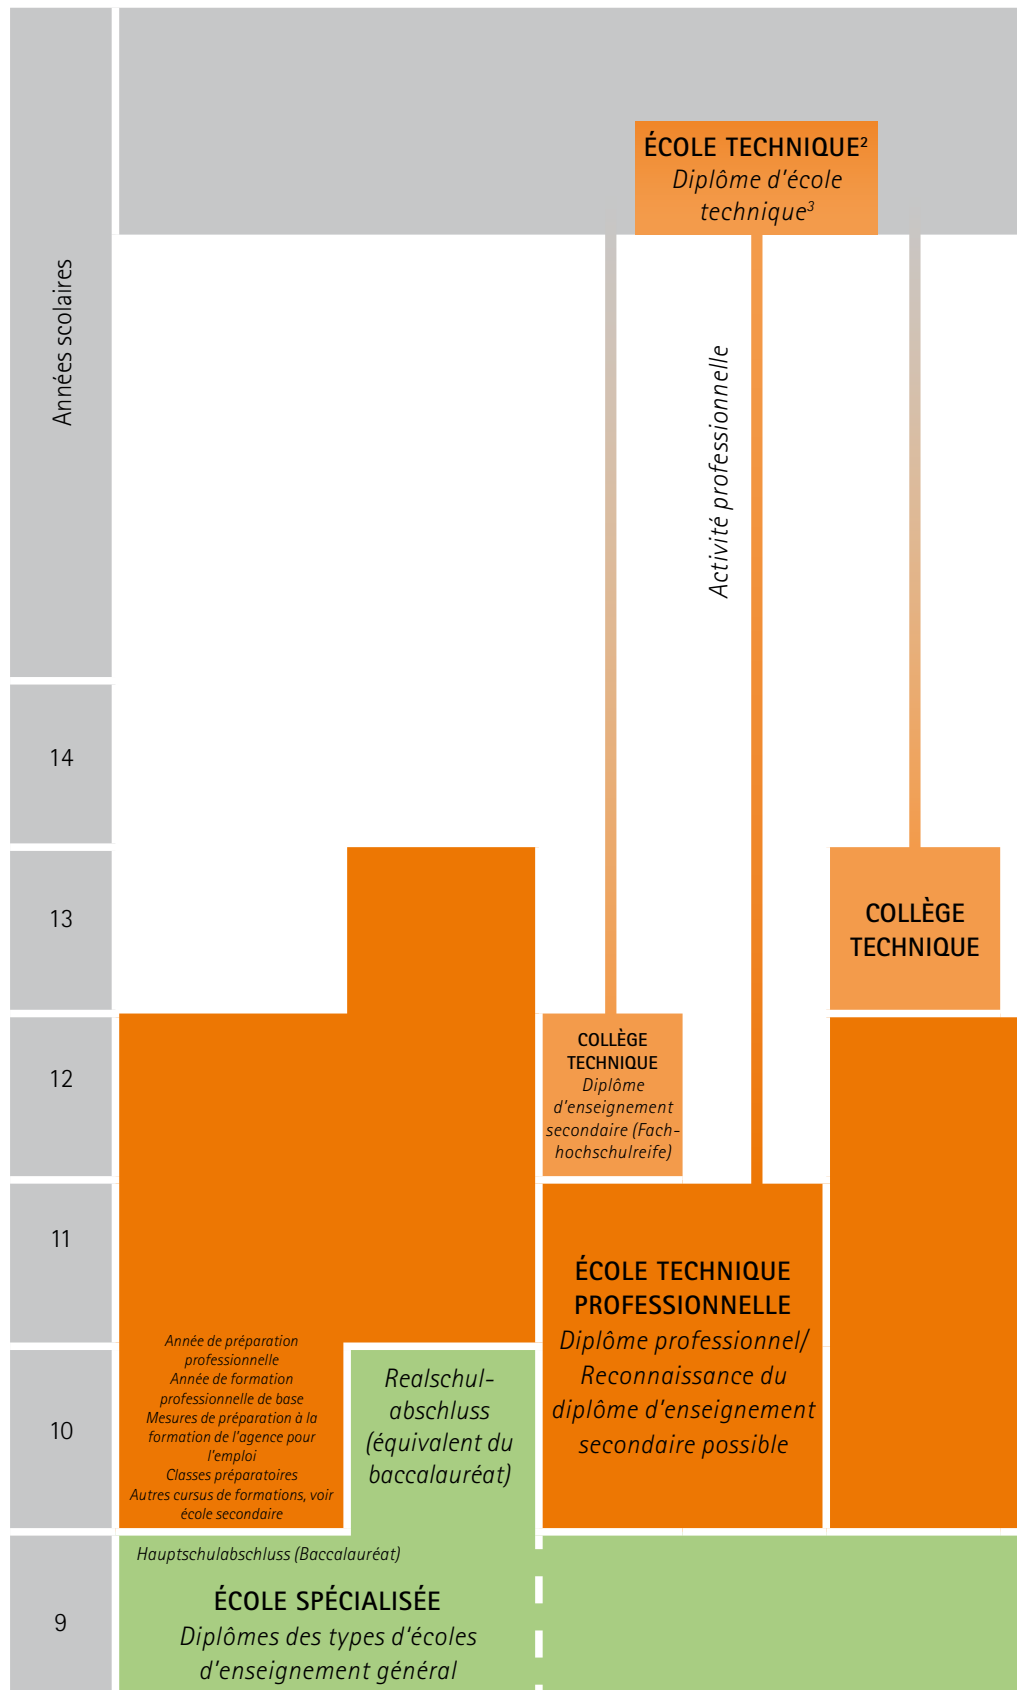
Années scolaires

ÉCOLE TECHNIQUE²
Diplôme d'école technique³

Activité professionnelle

14

13

COLLÈGE TECHNIQUE

12

COLLÈGE TECHNIQUE
Diplôme d'enseignement secondaire (Fachhochschulreife)

11

ÉCOLE TECHNIQUE PROFESSIONNELLE
Diplôme professionnel/ Reconnaissance du diplôme d'enseignement secondaire possible

10

Année de préparation professionnelle
Année de formation professionnelle de base
Mesures de préparation à la formation de l'agence pour l'emploi
Classes préparatoires
Autres cursus de formations, voir école secondaire

Realschulabschluss (équivalent du baccalauréat)

9

Hauptschulabschluss (Baccalauréat)

ÉCOLE SPÉCIALISÉE
Diplômes des types d'écoles d'enseignement général